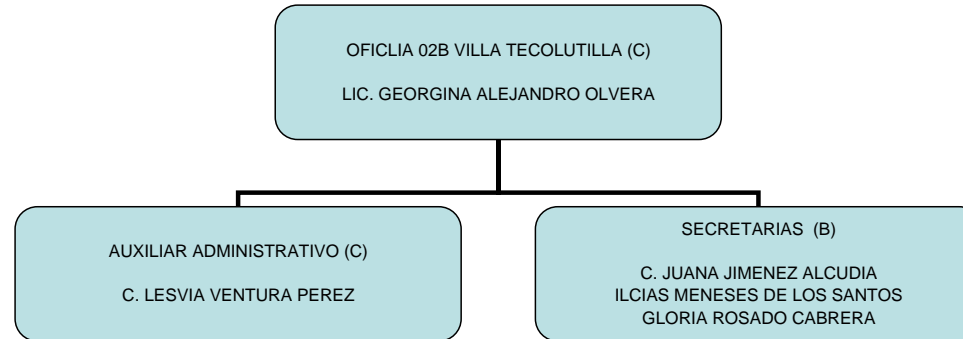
OFICLIA 02B VILLA TECOLUTILLA (C)

LIC. GEORGINA ALEJANDRO OLVERA

AUXILIAR ADMINISTRATIVO (C)

C. LESVIA VENTURA PEREZ

SECRETARIAS (B)

C. JUANA JIMENEZ ALCUDIA
ILCIAS MENESES DE LOS SANTOS
GLORIA ROSADO CABRERA